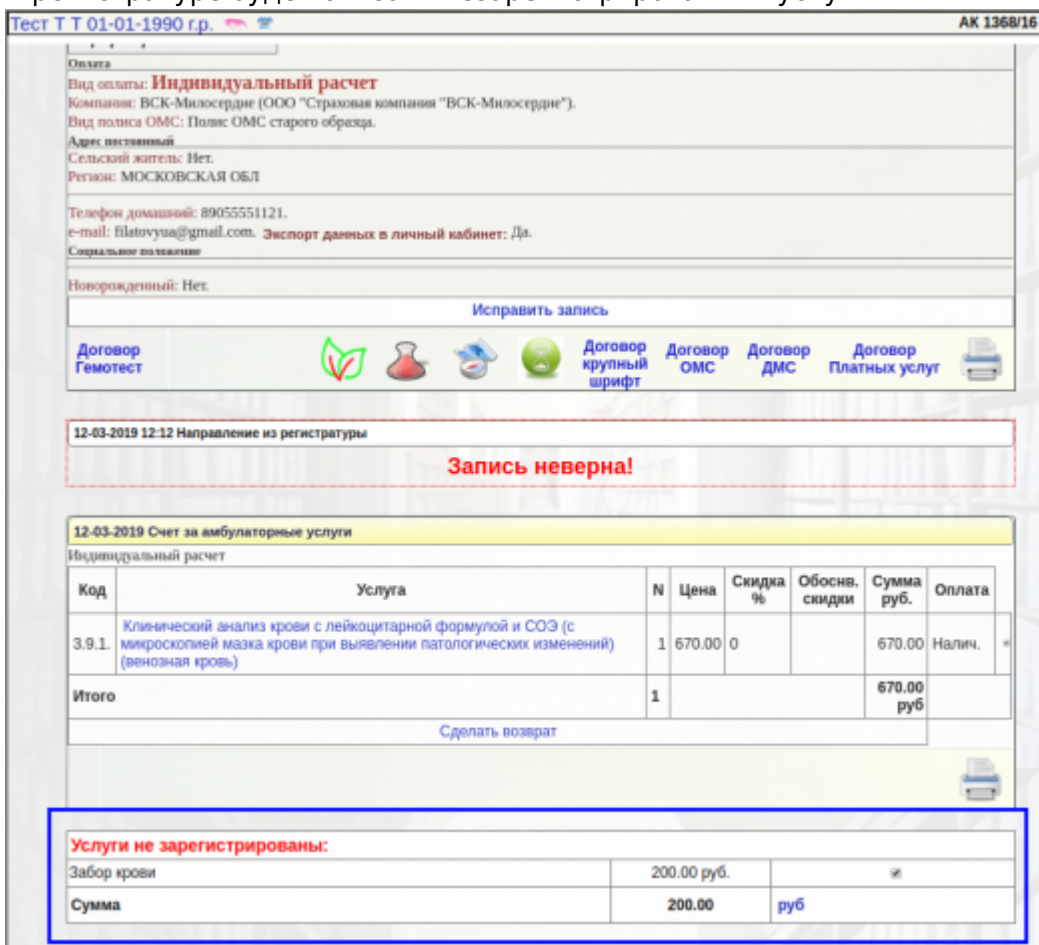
Тест Т Т 01-01-1990 г.р.
АК 1368/16

Оплата
Вид оплаты: Индивидуальный расчет
Компания: ВСК-Милосердие (ООО "Страховая компания "ВСК-Милосердие").
Вид полиса ОМС: Полис ОМС старого образца.
Адрес постоянный
Сельский житель: Нет.
Регион: МОСКОВСКАЯ ОБЛ

Телефон домашний: 89055551121.
e-mail: filatovyua@gmail.com. Экспорт данных в личный кабинет: Да.
Социальное положение

Новорожденный: Нет.

Исправить запись

Договор Гемотест
Договор крупный шрифт
Договор ОМС
Договор ДМС
Договор Платных услуг

12-03-2019 12:12 Направление из регистратуры

Запись неверна!

12-03-2019 Счет за амбулаторные услуги
Индивидуальный расчет

| Код | Услуга | N | Цена | Скидка % | Обоснв. скидки | Сумма руб. | Оплата |
|---|---|---|---|---|---|---|---|
| 3.9.1. | Клинический анализ крови с лейкоцитарной формулой и СОЭ (с микроскопией мазка крови при выявлении патологических изменений) (венозная кровь) | 1 | 670.00 | 0 | | 670.00 | Налич. |
| Итого | | 1 | | | | 670.00 руб | |

Сделать возврат

Услуги не зарегистрированы:

| Забор крови | 200.00 руб. | |
|---|---|---|
| Сумма | 200.00 | руб |